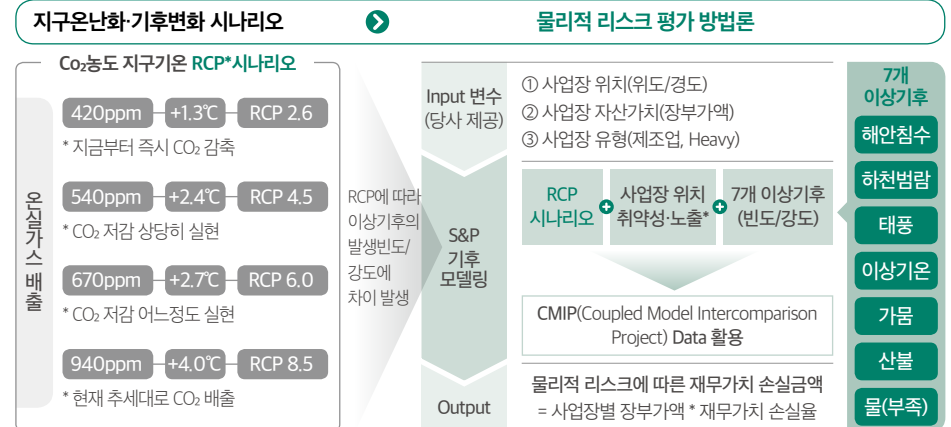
지구온난화·기후변화 시나리오

물리적 리스크 평가 방법론

$CO_2$농도 지구기온 RCP*시나리오

온실가스 배출

420ppm +1.3℃ RCP 2.6
* 지금부터 즉시 $CO_2$ 감축

540ppm +2.4℃ RCP 4.5
* $CO_2$ 저감 상당히 실현

670ppm +2.7℃ RCP 6.0
* $CO_2$ 저감 어느정도 실현

940ppm +4.0℃ RCP 8.5
* 현재 추세대로 $CO_2$ 배출

RCP에 따라 이상기후의 발생빈도/강도에 차이 발생

Input 변수 (당사 제공)

① 사업장 위치(위도/경도)
② 사업장 자산가치(장부가액)
③ 사업장 유형(제조업, Heavy)

S&P 기후 모델링

RCP 시나리오 + 사업장 위치 취약성·노출* + 7개 이상기후 (빈도/강도)

CMIP(Coupled Model Intercomparison Project) Data 활용

Output

물리적 리스크에 따른 재무가치 손실금액
= 사업장별 장부가액 * 재무가치 손실율

7개 이상기후

해안침수
하천범람
태풍
이상기온
가뭄
산불
물(부족)